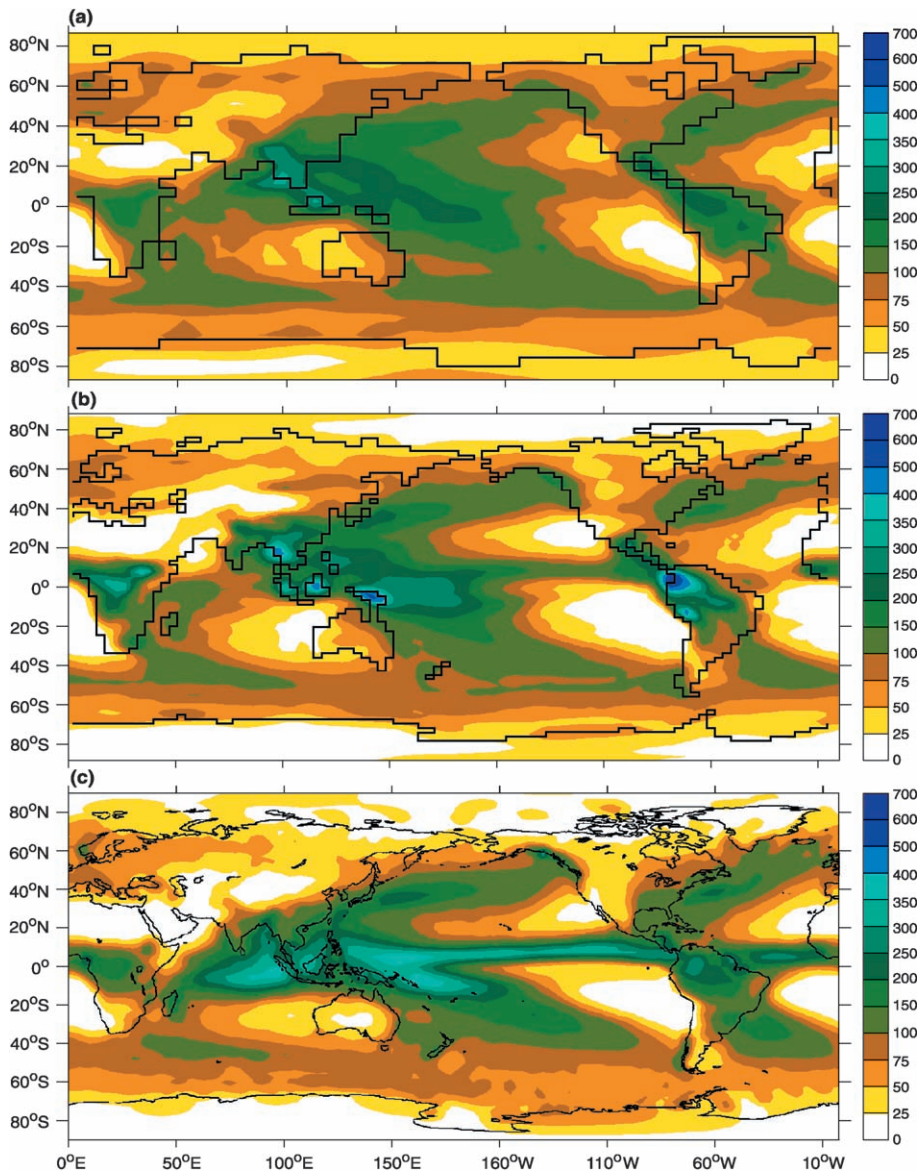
(a)
$80^oN$
$60^oN$
$40^oN$
$20^oN$
$0^o$
$20^oS$
$40^oS$
$60^oS$
$80^oS$
700
600
500
400
350
300
250
200
150
100
75
50
25
0

(b)
$80^oN$
$60^oN$
$40^oN$
$20^oN$
$0^o$
$20^oS$
$40^oS$
$60^oS$
$80^oS$
700
600
500
400
350
300
250
200
150
100
75
50
25
0

(c)
$80^oN$
$60^oN$
$40^oN$
$20^oN$
$0^o$
$20^oS$
$40^oS$
$60^oS$
$80^oS$
700
600
500
400
350
300
250
200
150
100
75
50
25
0

$0^oE$ $50^oE$ $100^oE$ $150^oE$ $160^oW$ $110^oW$ $60^oW$ $10^oW$